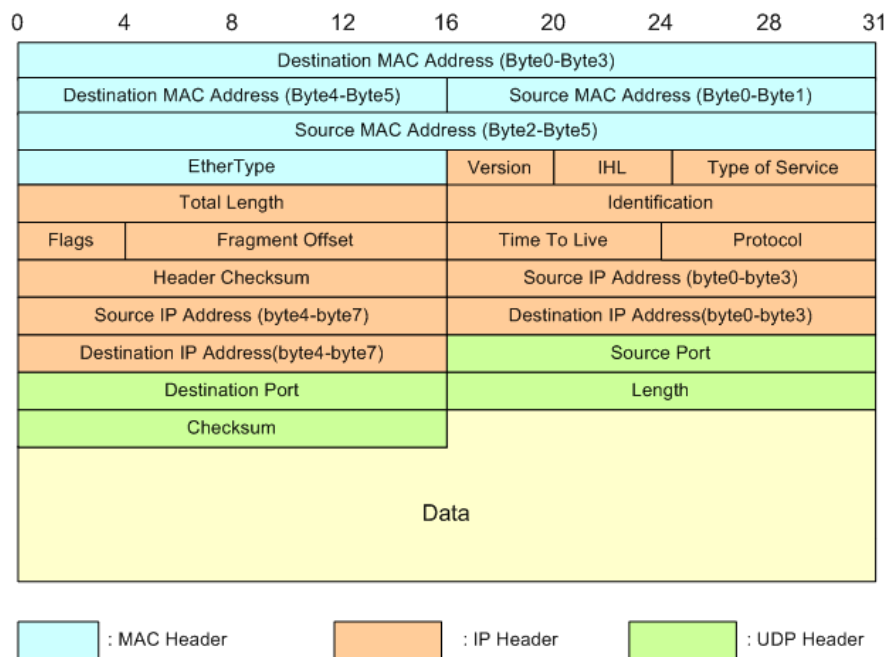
0 4 8 12 16 20 24 28 31

Destination MAC Address (Byte0-Byte3)

Destination MAC Address (Byte4-Byte5)

Source MAC Address (Byte0-Byte1)

Source MAC Address (Byte2-Byte5)

EtherType

Version

IHL

Type of Service

Total Length

Identification

Flags

Fragment Offset

Time To Live

Protocol

Header Checksum

Source IP Address (byte0-byte3)

Source IP Address (byte4-byte7)

Destination IP Address(byte0-byte3)

Destination IP Address(byte4-byte7)

Source Port

Destination Port

Length

Checksum

Data

: MAC Header

: IP Header

: UDP Header